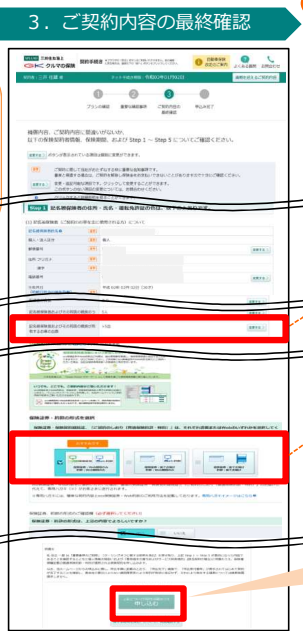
３．ご契約内容の最終確認

三井住友海上
クルマの保険

申込手続き

ご契約者：三井 住友 様

プランの確認　重要事項の確認　ご契約内容の最終確認　申込み完了

種類内容、ご契約内容に間違いがないか、以下の保険契約者情報、保険期間、およびStep 1 ～ Step 5 について確認ください。

Step1

申込む

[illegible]